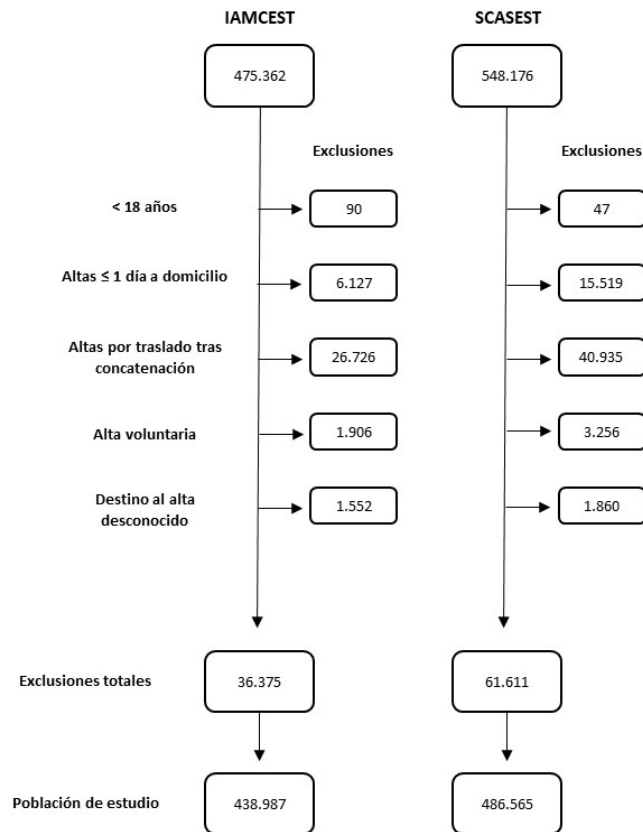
IAMCEST

SCASEST

475.362

548.176

Exclusiones

Exclusiones

< 18 años

90

47

Altas ≤ 1 día a domicilio

6.127

15.519

Altas por traslado tras concatenación

26.726

40.935

Alta voluntaria

1.906

3.256

Destino al alta desconocido

1.552

1.860

Exclusiones totales

36.375

61.611

Población de estudio

438.987

486.565